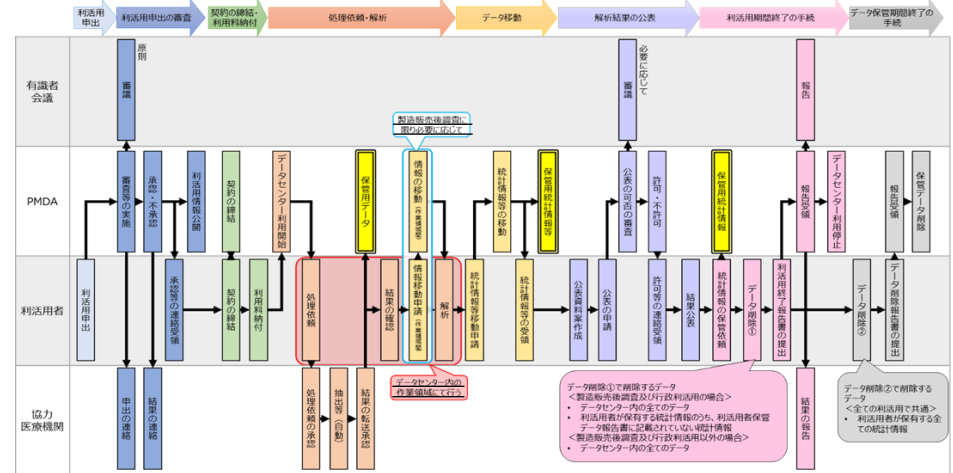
利活用申出 | 利活用申出の審査 | 契約の締結・利用料納付 | 処理依頼・解析 | データ移動 | 解析結果の公表 | 利活用期間終了の手続 | データ保管期間終了の手続

有識者会議

PMDA

利活用者

協力医療機関

原則

審議

必要に応じて

審議

報告

製造販売後調査に限り必要に応じて

利活用申出

審査等の実施

承認・不承認

利活用情報公開

承認等の連絡受領

契約の締結

契約の締結

利用料納付

データセンター利用開始

処理依頼

保管用データ

結果の確認

情報の移動（作業領域間）

情報移動申請（作業領域間）

解析

統計情報等の移動

統計情報等移動申請

保管用統計情報等

統計情報等の受領

公表資料案作成

公表の申請

公表の可否の審査

許可・不許可

許可等の連絡受領

結果公表

保管用統計情報

統計情報の保管依頼

データ削除①

利活用終了報告書の提出

報告受領

データセンター利用停止

データ削除②

報告受領

保管データ削除

データ削除報告書の提出

申出の連絡

結果の連絡

処理依頼の承認

抽出等（自動）

結果の転送承認

データセンター内の作業領域にて行う

結果の報告

データ削除①で削除するデータ
〈製造販売後調査及び行政利活用の場合〉
• データセンター内の全てのデータ
• 利活用者が保有する統計情報のうち、利活用者保管データ報告書に記載されていない統計情報
〈製造販売後調査及び行政利活用以外の場合〉
• データセンター内の全てのデータ

データ削除②で削除するデータ
〈全ての利活用で共通〉
• 利活用者が保有する全ての統計情報